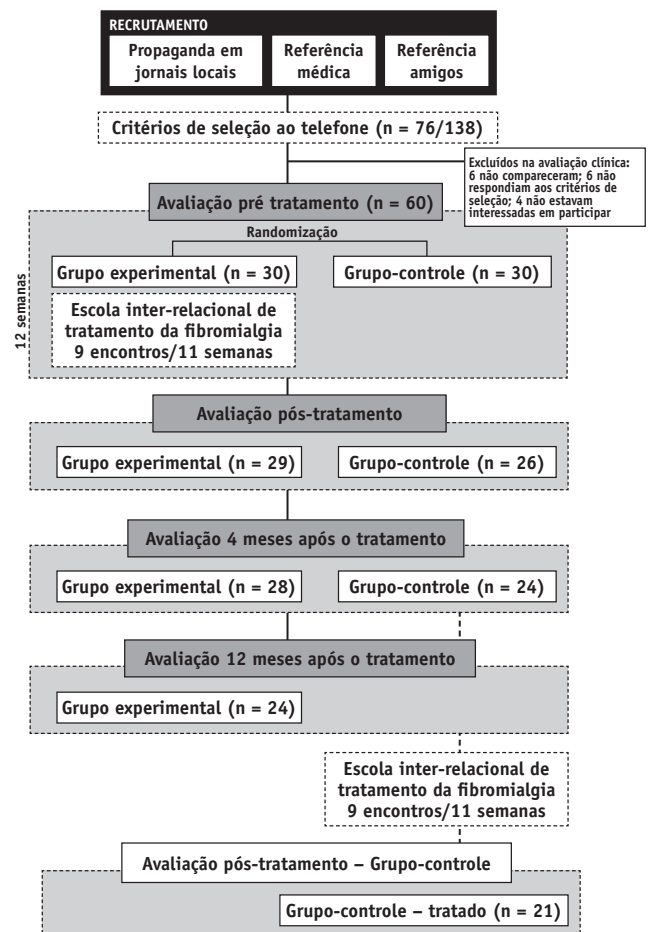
RECRUTAMENTO

Propaganda em jornais locais

Referência médica

Referência amigos

Critérios de seleção ao telefone (n = 76/138)

Excluídos na avaliação clínica: 6 não compareceram; 6 não respondiam aos critérios de seleção; 4 não estavam interessadas em participar

Avaliação pré tratamento (n = 60)

Randomização

12 semanas

Grupo experimental (n = 30)

Grupo-controle (n = 30)

Escola inter-relacional de tratamento da fibromialgia 9 encontros/11 semanas

Avaliação pós-tratamento

Grupo experimental (n = 29)

Grupo-controle (n = 26)

Avaliação 4 meses após o tratamento

Grupo experimental (n = 28)

Grupo-controle (n = 24)

Avaliação 12 meses após o tratamento

Grupo experimental (n = 24)

Escola inter-relacional de tratamento da fibromialgia 9 encontros/11 semanas

Avaliação pós-tratamento – Grupo-controle

Grupo-controle – tratado (n = 21)